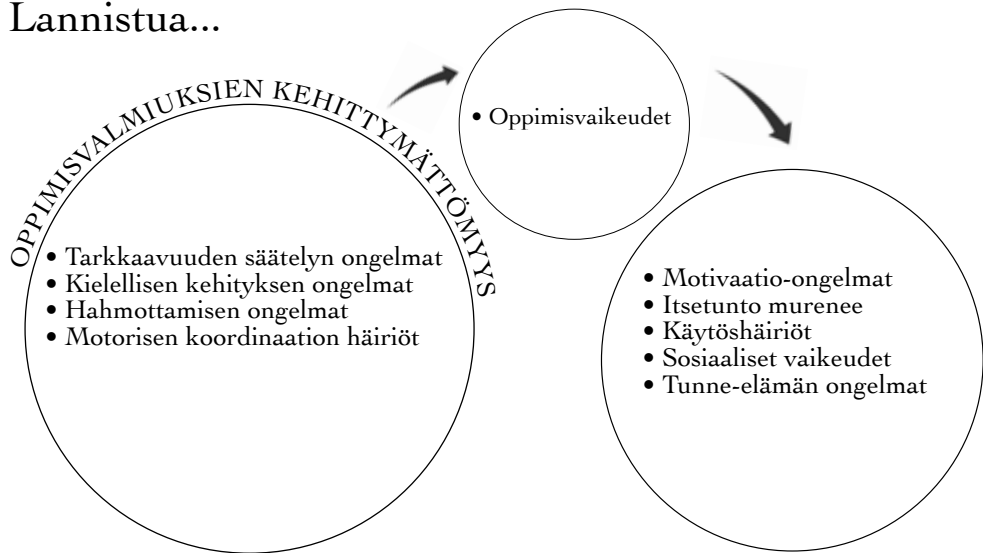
Lannistua...

OPPIMISVALMIUKSIEN KEHITTYMÄTTÖMYYS

• Tarkkaavuuden säätelyn ongelmat
• Kielellisen kehityksen ongelmat
• Hahmottamisen ongelmat
• Motorisen koordinaation häiriöt

• Oppimisvaikeudet

• Motivaatio-ongelmat
• Itsetunto murenee
• Käytöshäiriöt
• Sosiaaliset vaikeudet
• Tunne-elämän ongelmat